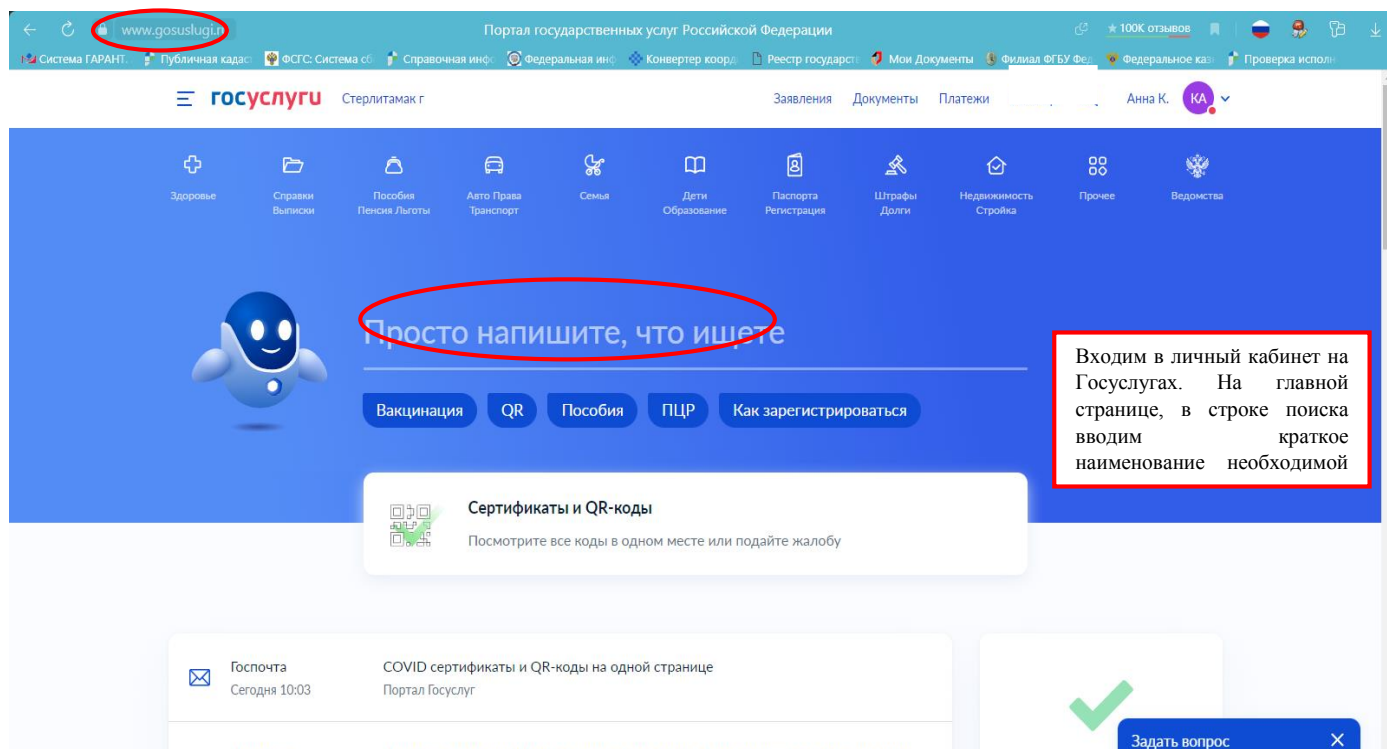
www.gosuslugi.r

Портал государственных услуг Российской Федерации

★ 100К отзывов

Система ГАРАНТ. | Публичная кадаст | ФСГС: Система сб | Справочная инфо | Федеральная инф | Конвертер коорд | Реестр государств | Мои Документы | Филиал ФГБУ Фед | Федеральное каз | Проверка исполн

госуслуги Стерлитамак г

Заявления Документы Платежи Анна К. КА

Здоровье
Справки Выписки
Пособия Пенсия Льготы
Авто Права Транспорт
Семья
Дети Образование
Паспорта Регистрация
Штрафы Долги
Недвижимость Стройка
Прочее
Ведомства

Просто напишите, что ищете

Вакцинация QR Пособия ПЦР Как зарегистрироваться

Входим в личный кабинет на Госуслугах. На главной странице, в строке поиска вводим краткое наименование необходимой

Сертификаты и QR-коды
Посмотрите все коды в одном месте или подайте жалобу

Госпочта
Сегодня 10:03

COVID сертификаты и QR-коды на одной странице
Портал Госуслуг

Задать вопрос